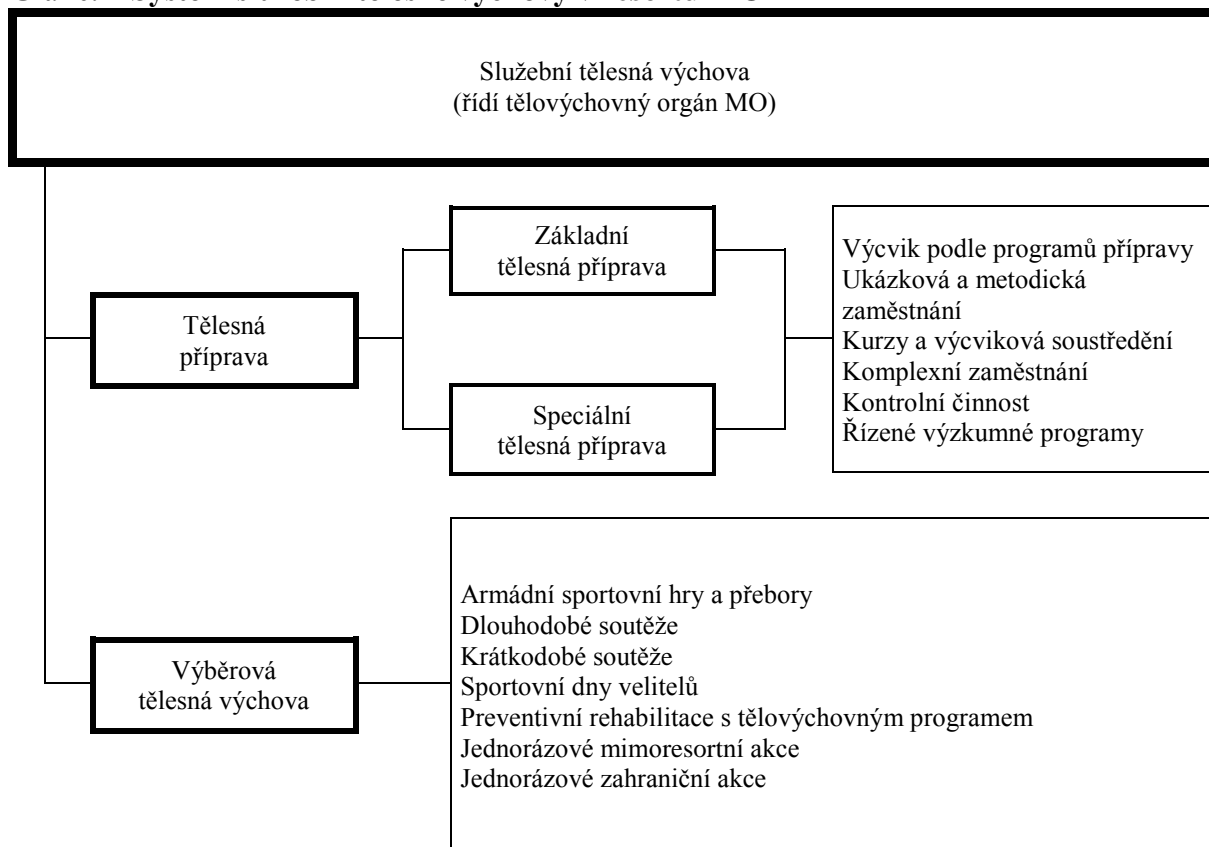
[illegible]

Služební tělesná výchova
(řídí tělovýchovný orgán MO)

Tělesná příprava

Základní tělesná příprava

Speciální tělesná příprava

Výcvik podle programů přípravy
Ukázková a metodická zaměstnání
Kurzy a výcviková soustředění
Komplexní zaměstnání
Kontrolní činnost
Řízené výzkumné programy

Výběrová tělesná výchova

Armádní sportovní hry a přebory
Dlouhodobé soutěže
Krátkodobé soutěže
Sportovní dny velitelů
Preventivní rehabilitace s tělovýchovným programem
Jednorázové mimoresortní akce
Jednorázové zahraniční akce